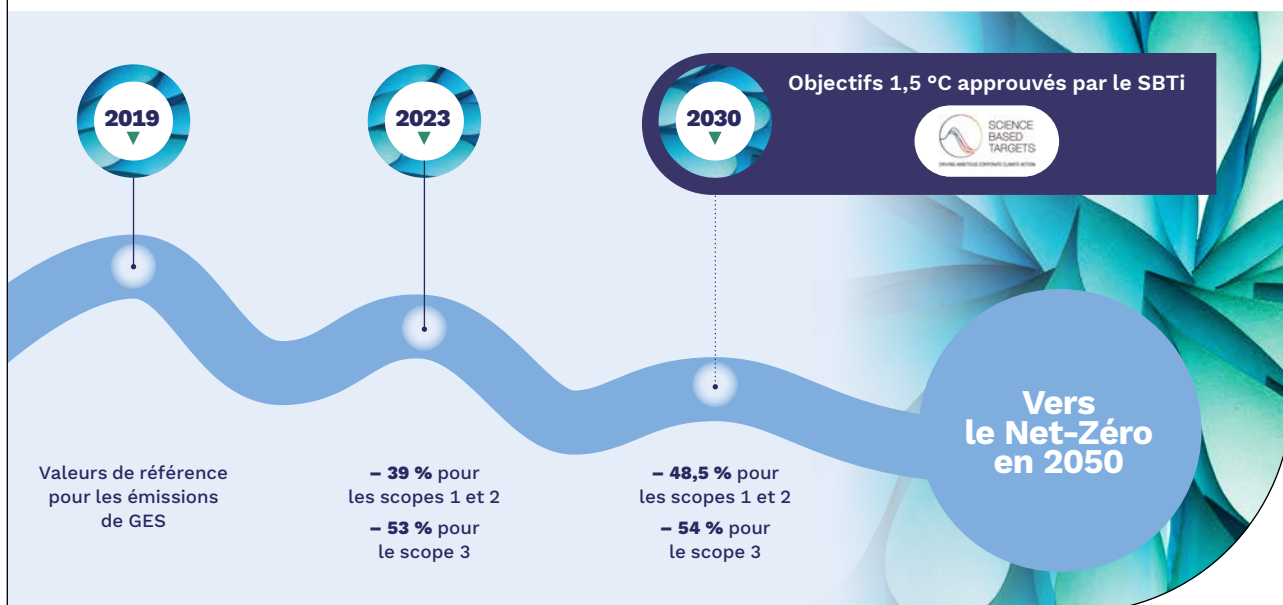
2019

2023

2030

Objectifs 1,5 °C approuvés par le SBTi

SCIENCE BASED TARGETS

DRIVING AMBITIOUS CORPORATE CLIMATE ACTION

Valeurs de référence pour les émissions de GES

– 39 % pour les scopes 1 et 2

– 53 % pour le scope 3

– 48,5 % pour les scopes 1 et 2

– 54 % pour le scope 3

Vers le Net-Zéro en 2050